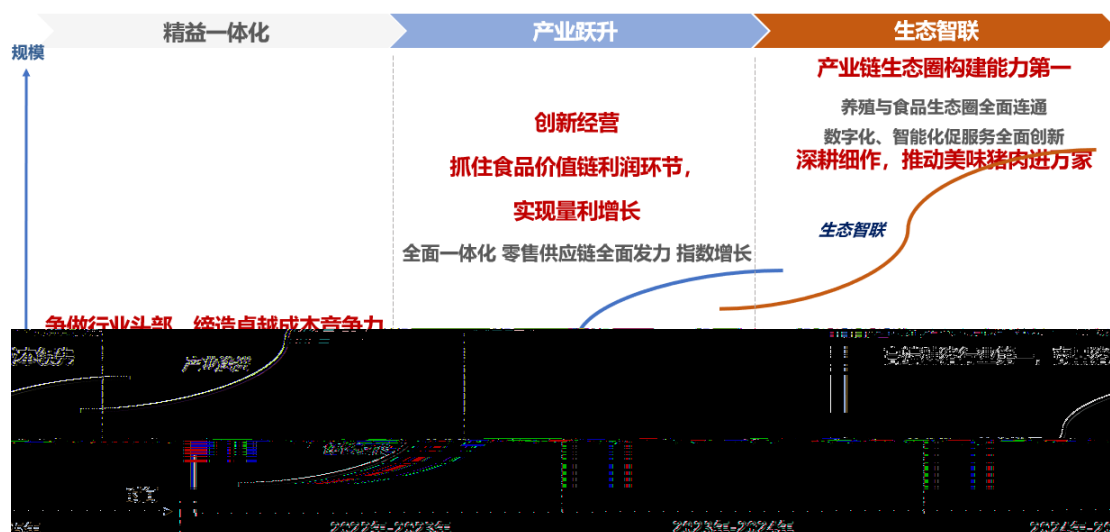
精益一体化

产业跃升

生态智联

规模

产业链生态圈构建能力第一

养殖与食品生态圈全面连通

数字化、智能化促服务全面创新

深耕细作，推动美味猪肉进万家

创新经营

抓住食品价值链利润环节，

实现量利增长

全面一体化 零售供应链全面发力 指数增长

生态智联

争做行业头部，锻造卓越成本竞争力

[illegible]

产业跃升

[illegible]

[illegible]

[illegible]